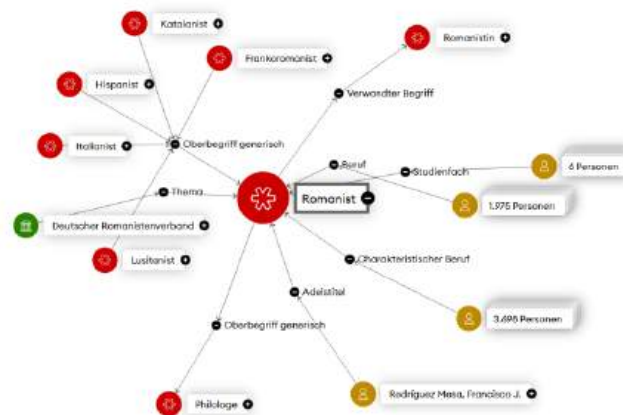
Katalanist

Frankoromanist

Romanistin

Hispanist

Verwandter Begriff

Oberbegriff generisch

Italianist

Beruf

Studienfach

6 Personen

Thema

Romanist

1.975 Personen

Deutscher Romanistenverband

Lusitanist

Charakteristischer Beruf

Adelstitel

3.698 Personen

Oberbegriff generisch

Philologe

Rodríguez Masa, Francisco J.